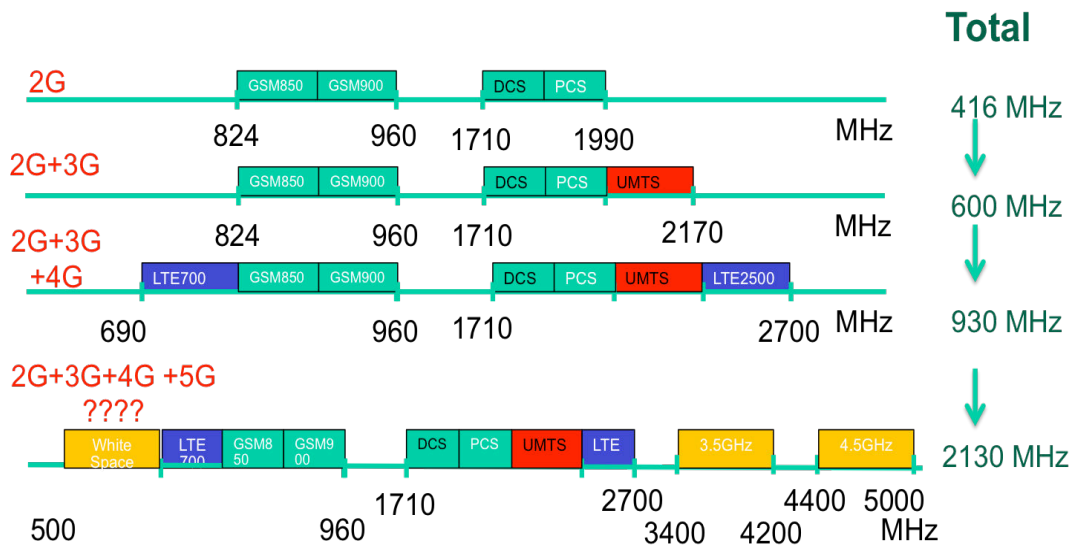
Total

2G
GSM850 GSM900
DCS PCS
416 MHz
824 960 1710 1990 MHz

2G+3G
GSM850 GSM900
DCS PCS UMTS
600 MHz
824 960 1710 2170 MHz

2G+3G +4G
LTE700 GSM850 GSM900
DCS PCS UMTS LTE2500
930 MHz
690 960 1710 2700 MHz

2G+3G+4G +5G ????
White Space
LTE 700
GSM8 50
GSM9 00
DCS PCS UMTS LTE
3.5GHz
4.5GHz
2130 MHz
500 960 1710 2700 3400 4200 4400 5000 MHz